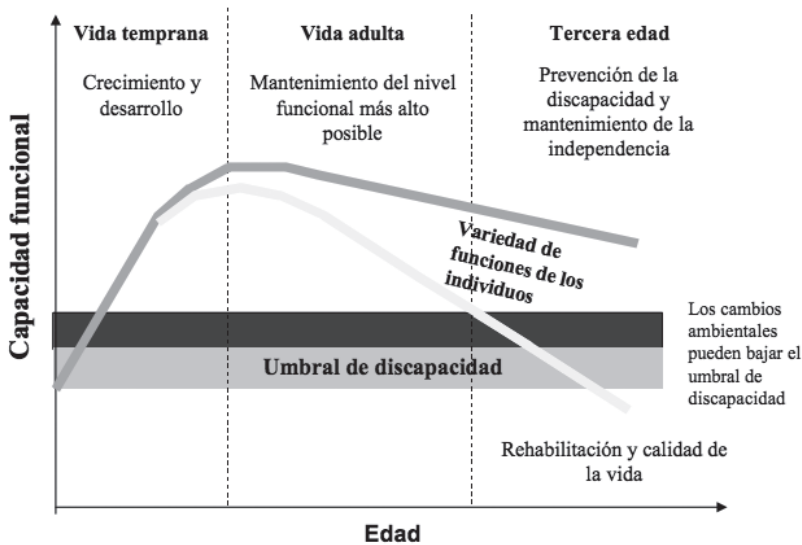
Capacidad funcional

Vida temprana

Crecimiento y desarrollo

Vida adulta

Mantenimiento del nivel funcional más alto posible

Tercera edad

Prevención de la discapacidad y mantenimiento de la independencia

Variedad de funciones de los individuos

Los cambios ambientales pueden bajar el umbral de discapacidad

Umbral de discapacidad

Rehabilitación y calidad de la vida

Edad